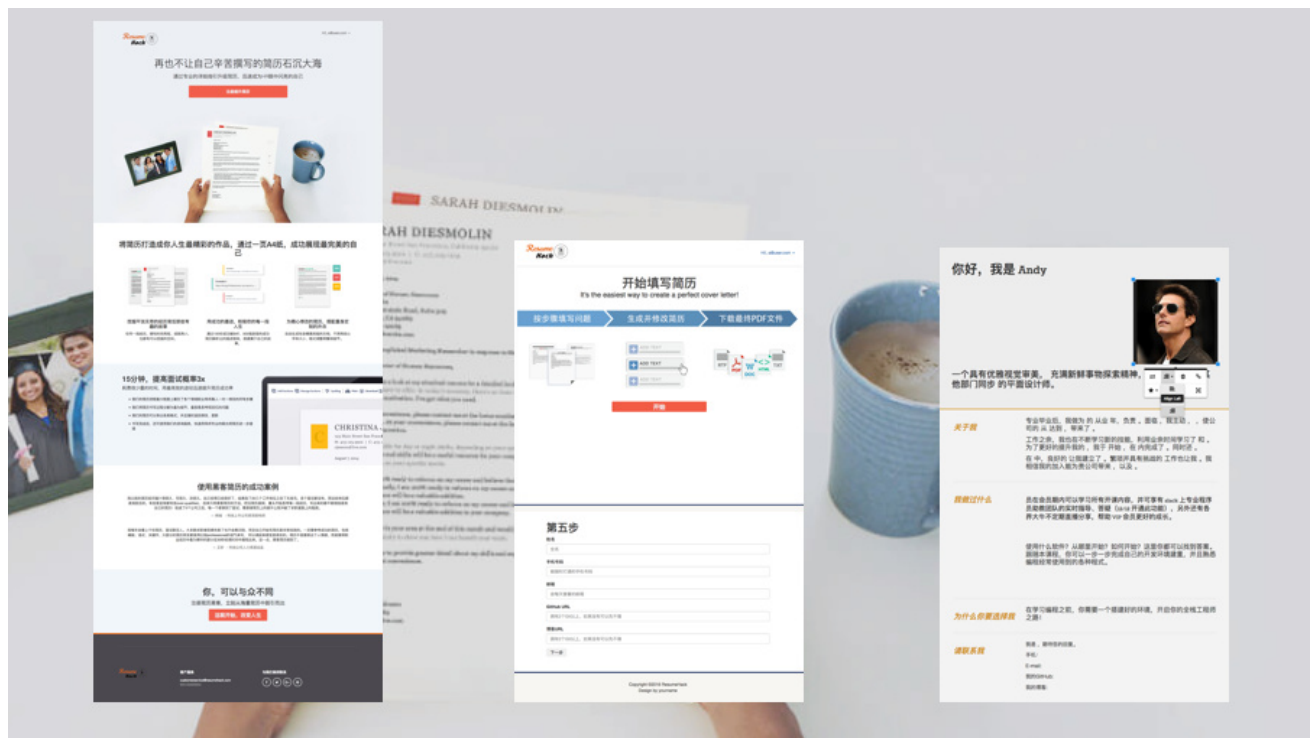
Resume Hack

再也不让自己辛苦撰写的简历石沉大海

将简历打造成你人生最精彩的作品，通过一页A4纸，成功展现最完美的自己

15分钟，提高面试概率3x

CHRISTINA

使用黑客简历的成功案例

你，可以与众不同

SARAH DIESMOLIN

RAH DIESMOLIN

Resume Hack

开始填写简历
It's the easiest way to create a perfect cover letter!

按步骤填写问题
生成并修改简历
下载最终PDF文件

开始

第五步

下一步

Copyright ©2016 ResumeHack
Design by yourname

你好，我是 Andy

一个具有优雅视觉审美、充满新鲜事物探索精神，... 他部门同步 的平面设计师。

关于我

我能做什么

为什么你要选择我

请联系我